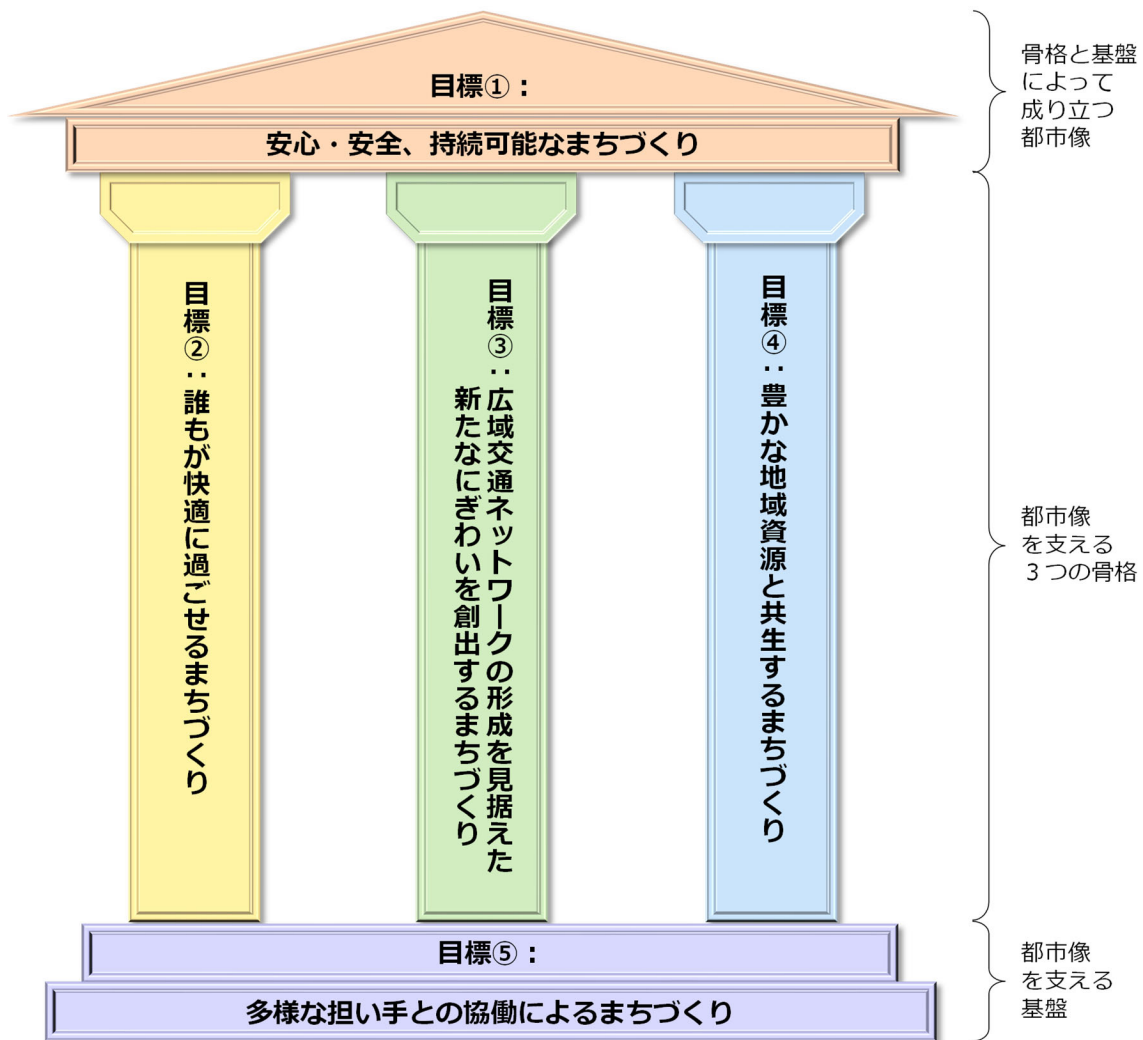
目標①：

安心・安全、持続可能なまちづくり

骨格と基盤によって成り立つ都市像

目標②：誰もが快適に過ごせるまちづくり

目標③：広域交通ネットワークの形成を見据えた新たなにぎわいを創出するまちづくり

目標④：豊かな地域資源と共生するまちづくり

都市像を支える３つの骨格

目標⑤：

多様な担い手との協働によるまちづくり

都市像を支える基盤